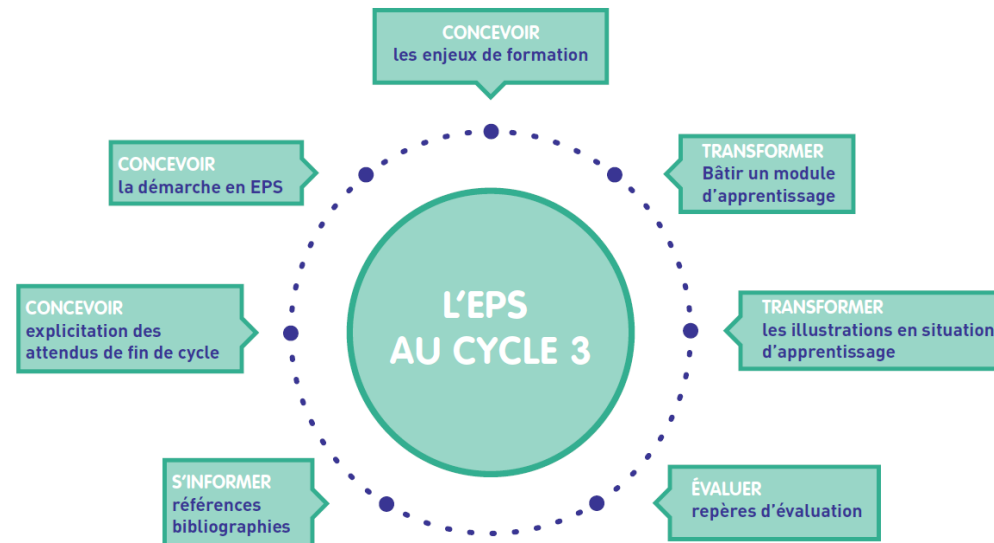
CONCEVOIR
les enjeux de formation

CONCEVOIR
la démarche en EPS

TRANSFORMER
Bâtir un module d'apprentissage

L'EPS
AU CYCLE 3

CONCEVOIR
explicitation des attendus de fin de cycle

TRANSFORMER
les illustrations en situation d'apprentissage

S'INFORMER
références bibliographies

ÉVALUER
repères d'évaluation